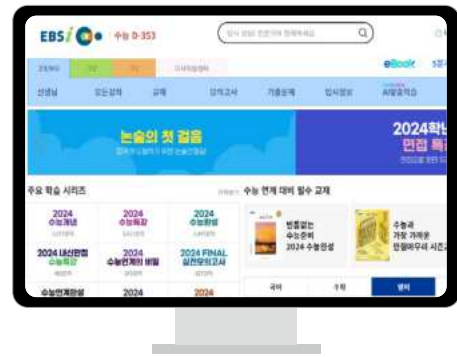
EBS
수능 D-353

eBook

선생님
모든강좌
교재
모의고사
기출문제
입시정보
AI밤중학습

논술의 첫 걸음

2024학년
면접 특강

주요 학습 시리즈
수능 연계 대비 필수 교재

2024 수능개념
2024 수능특강
2024 수능완성
2024 내신만점 수능특강
2024 수능연계의 비밀
2024 FINAL 실전모의고사
수능연계완성
2024
2024

빈틈없는 수능준비
2024 수능완성

수능과 가장 가까운
만점마무리 시즌

국어
수학
영어